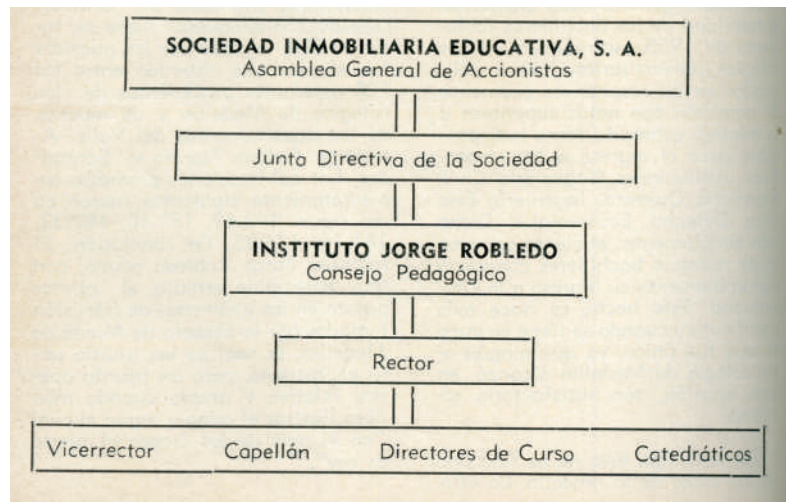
SOCIEDAD INMOBILIARIA EDUCATIVA, S. A.
Asamblea General de Accionistas

Junta Directiva de la Sociedad

INSTITUTO JORGE ROBLEDO
Consejo Pedagógico

Rector

Vicerrector Capellán Directores de Curso Catedráticos